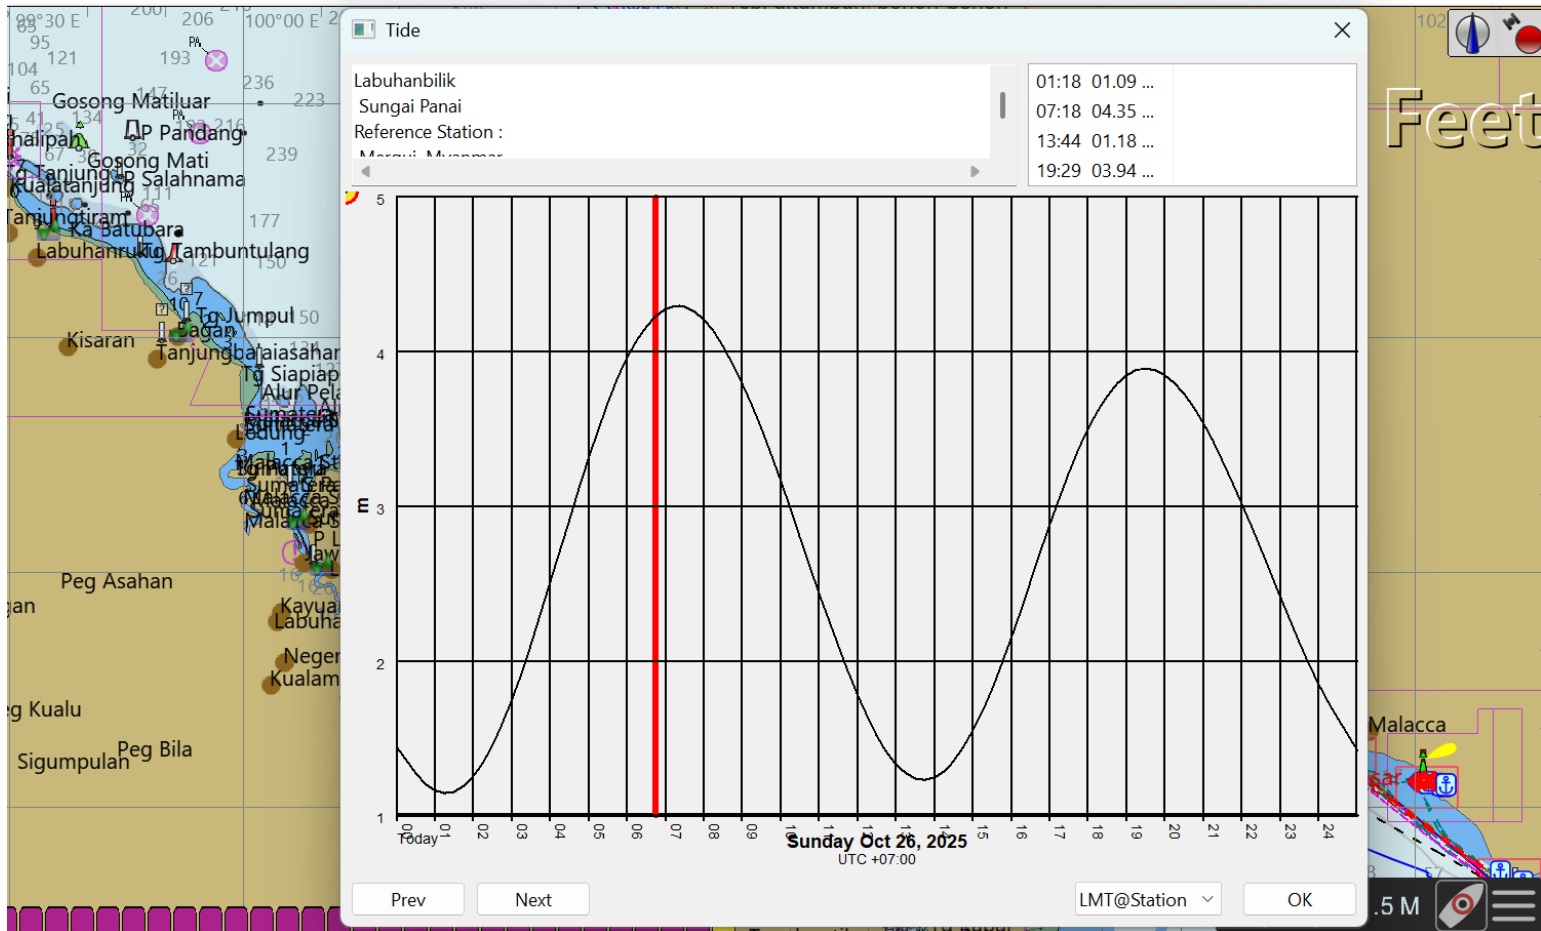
99°30 E
200
206
100°00 E
95
193
121
104
236
65
Gosong Matiluar
223
P Pandang
halipan
Gosong Mati
239
Kualatanjung
P Salahnama
Tanjungtiram
177
Ka Batubara
Labuhanruku
Tg Tambuntulang
Tg Jumpul 50
Kisaran
Bagan
Tanjungbalaiasahan
Tg Siapiap
Alur Pela
Ledung
Peg Asahan
Kayua
Labuha
Neger
Kualam
g Kualu
Sigumpulan
Peg Bila

Tide

Labuhanbilik
Sungai Panai
Reference Station :
Mergui, Myanmar

01:18 01.09 ...
07:18 04.35 ...
13:44 01.18 ...
19:29 03.94 ...

5
4
m 3
2
1

00 Today 01 02 03 04 05 06 07 08 09 10 11 12 13 14 15 16 17 18 19 20 21 22 23 24

Sunday Oct 26, 2025
UTC +07:00

Prev
Next
LMT@Station
OK

Feet
102
Malacca
.5 M